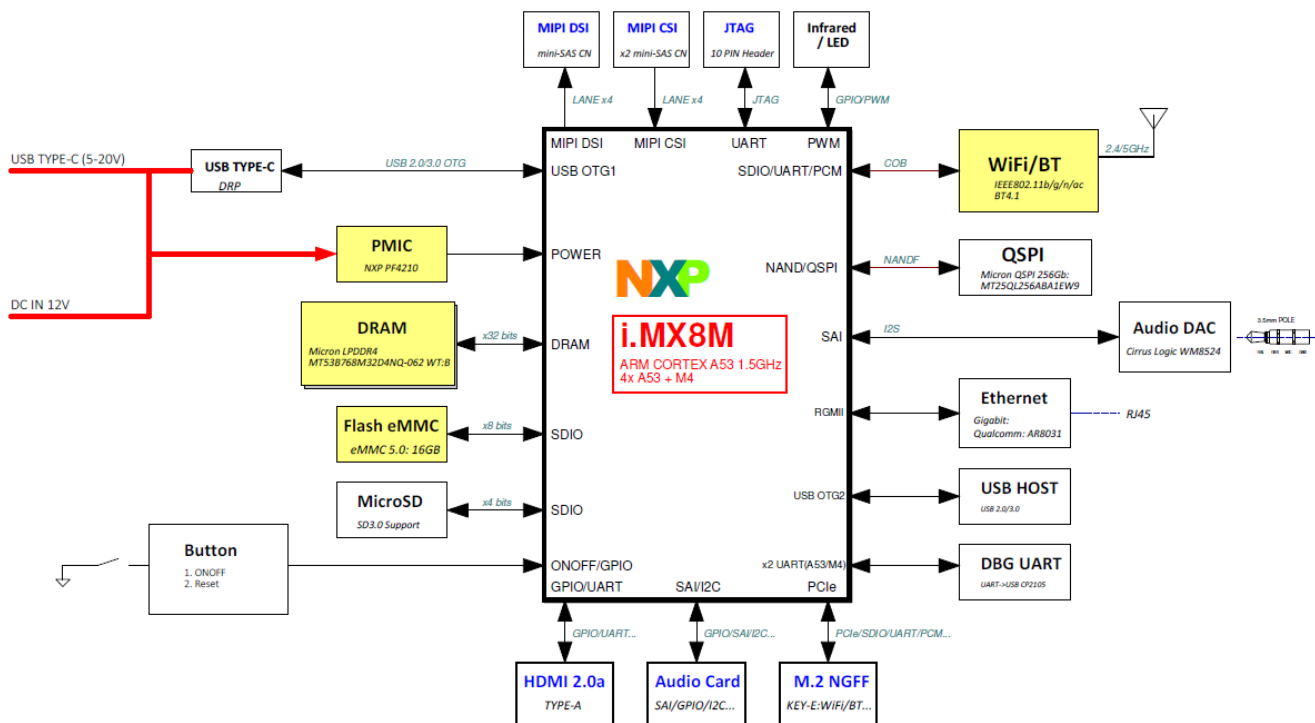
MIPI DSI
mini-SAS CN

MIPI CSI
x2 mini-SAS CN

JTAG
10 PIN Header

Infrared / LED

LANE x4
LANE x4
JTAG
GPIO/PWM

MIPI DSI
MIPI CSI
UART
PWM

USB TYPE-C (5-20V)

USB TYPE-C
DRP

USB 2.0/3.0 OTG

USB OTG1

SDIO/UART/PCM

COB

WiFi/BT
IEEE802.11b/g/n/ac
BT4.1

2.4/5GHz

PMIC
NXP PF4210

POWER

NXP

NAND/QSPI

NANDF

QSPI
Micron QSPI 256Gb:
MT25QL256ABA1EW9

DC IN 12V

DRAM
Micron LPDDR4
MT53B768M32D4NQ-062 WT:B

x32 bits

DRAM

i.MX8M
ARM CORTEX A53 1.5GHz
4x A53 + M4

SAI

I2S

Audio DAC
Cirrus Logic WM8524

3.5mm POLE

RGMII

Ethernet
Gigabit:
Qualcomm: AR8031

RJ45

Flash eMMC
eMMC 5.0: 16GB

x8 bits

SDIO

MicroSD
SD3.0 Support

x4 bits

SDIO

USB OTG2

USB HOST
USB 2.0/3.0

Button
1. ONOFF
2. Reset

ONOFF/GPIO

x2 UART(A53/M4)

DBG UART
UART->USB CP2105

GPIO/UART
SAI/I2C
PCIe

GPIO/UART...
GPIO/SAI/I2C...
PCIe/SDIO/UART/PCM...

HDMI 2.0a
TYPE-A

Audio Card
SAI/GPIO/I2C...

M.2 NGFF
KEY-E:WiFi/BT...